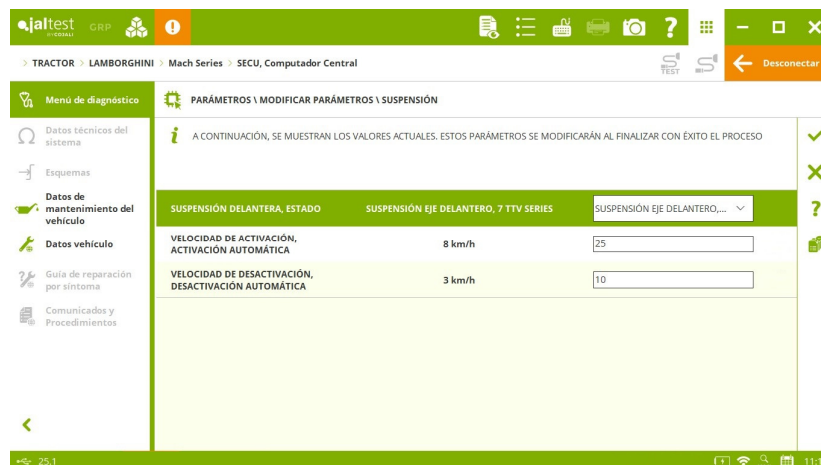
jaltest BY COJALI GRP

> TRACTOR > LAMBORGHINI > Mach Series > SECU, Computador Central

TEST

Desconectar

Menú de diagnóstico

Datos técnicos del sistema

Esquemas

Datos de mantenimiento del vehículo

Datos vehículo

Guía de reparación por síntoma

Comunicados y Procedimientos

PARÁMETROS \ MODIFICAR PARÁMETROS \ SUSPENSIÓN

A CONTINUACIÓN, SE MUESTRAN LOS VALORES ACTUALES. ESTOS PARÁMETROS SE MODIFICARÁN AL FINALIZAR CON ÉXITO EL PROCESO

| SUSPENSIÓN DELANTERA, ESTADO | SUSPENSIÓN EJE DELANTERO, 7 TTV SERIES | SUSPENSIÓN EJE DELANTERO,... |
|---|---|---|
| VELOCIDAD DE ACTIVACIÓN, ACTIVACIÓN AUTOMÁTICA | 8 km/h | 25 |
| VELOCIDAD DE DESACTIVACIÓN, DESACTIVACIÓN AUTOMÁTICA | 3 km/h | 10 |

25.1

11:1